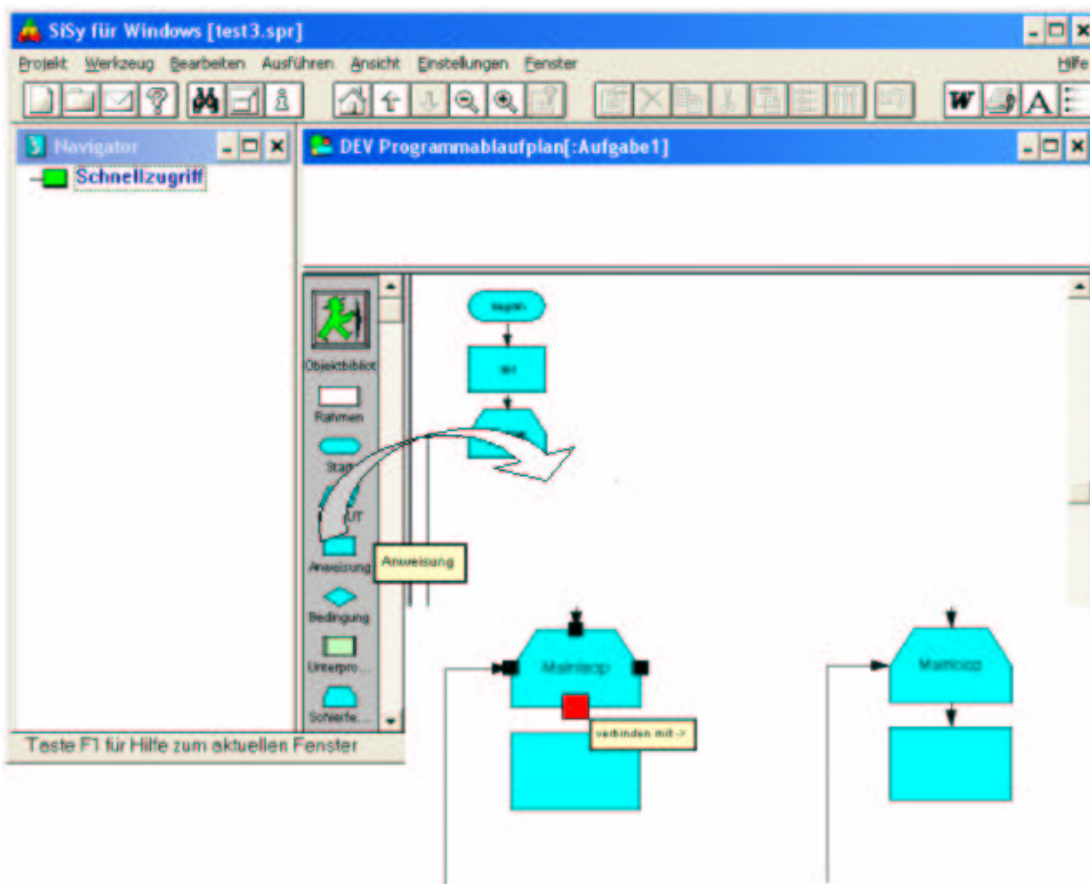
SiSy für Windows [test3.spr]

Projekt Werkzeug Bearbeiten Ausführen Ansicht Einstellungen Fenster Hilfe

W A

Navigator

Schnellzugriff

Teste F1 für Hilfe zum aktuellen Fenster

DEV Programmablaufplan[:Aufgabe1]

Objektbibliot

Rahmen

Start

UT

Anweisung

Bedingung

Unterpro...

Schleife...

Anweisung

begin

ini

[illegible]

Mainloop

verbinden mit ->

Mainloop